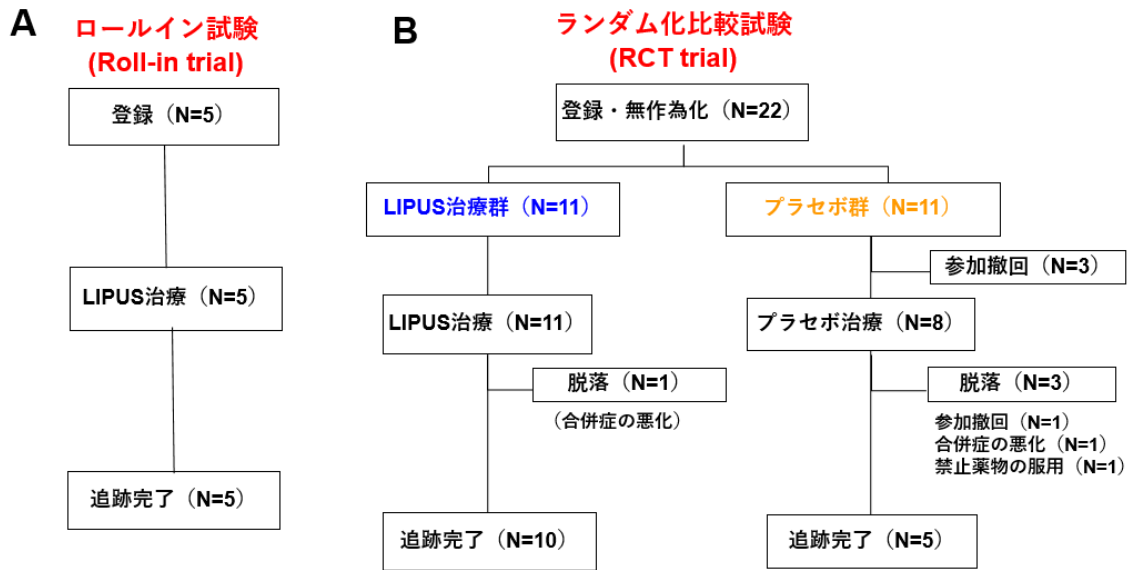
A

ロールイン試験
(Roll-in trial)

登録（N=5）

LIPUS治療（N=5）

追跡完了（N=5）

B

ランダム化比較試験
(RCT trial)

登録・無作為化（N=22）

LIPUS治療群（N=11）

LIPUS治療（N=11）

脱落（N=1）
（合併症の悪化）

追跡完了（N=10）

プラセボ群（N=11）

参加撤回（N=3）

プラセボ治療（N=8）

脱落（N=3）
参加撤回（N=1）
合併症の悪化（N=1）
禁止薬物の服用（N=1）

追跡完了（N=5）